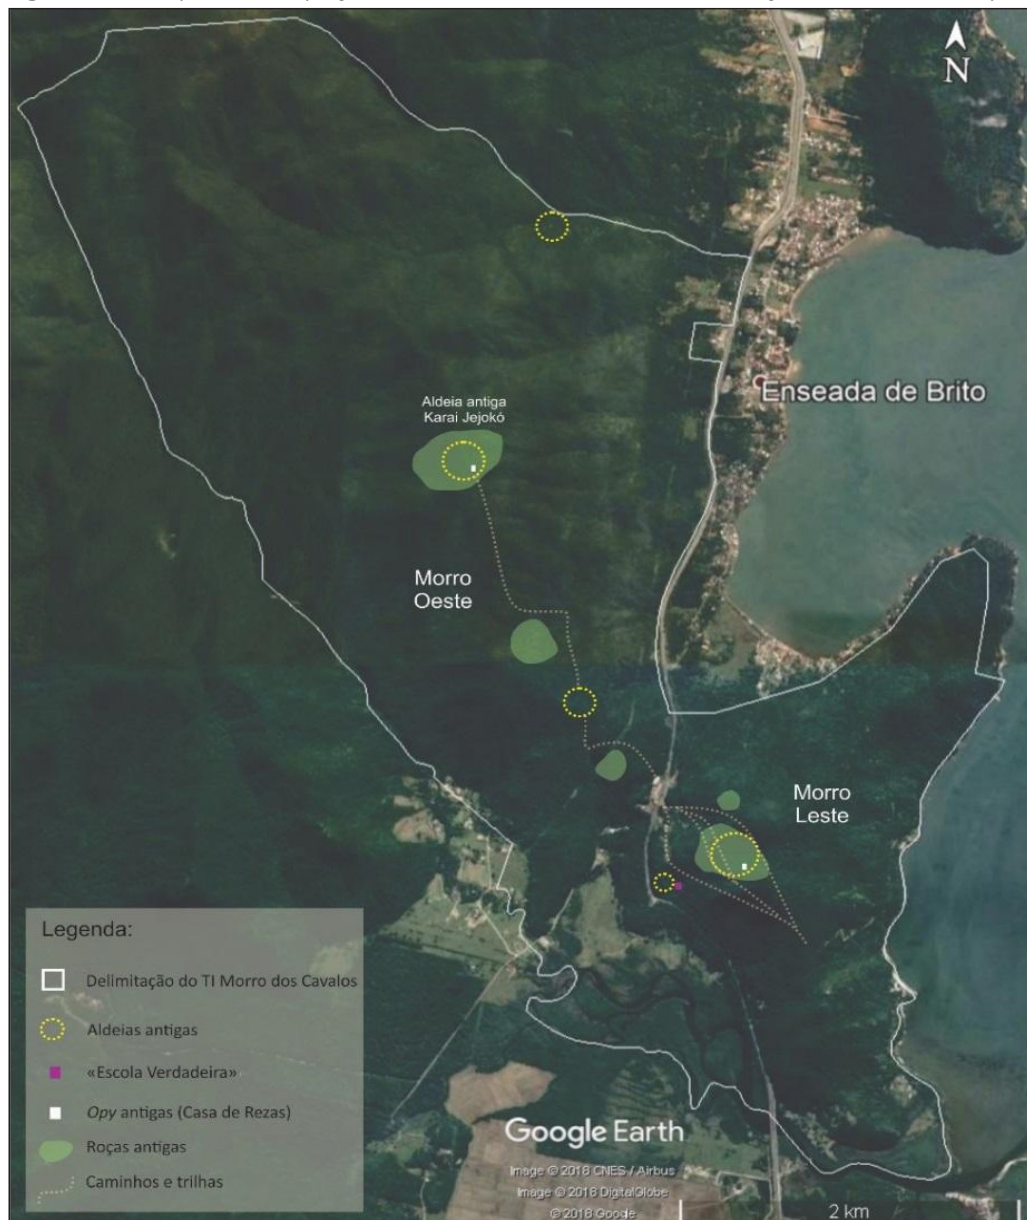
N

Enseada de Brito

Aldeia antiga Karai Jejokó

Morro Oeste

Morro Leste

Legenda:

Delimitação do TI Morro dos Cavalos

Aldeias antigas

«Escola Verdadeira»

*Opy* antigas (Casa de Rezas)

Roças antigas

Caminhos e trilhas

Google Earth

Image © 2018 CNES / Airbus
Image © 2018 DigitalGlobe
© 2018 Google

2 km